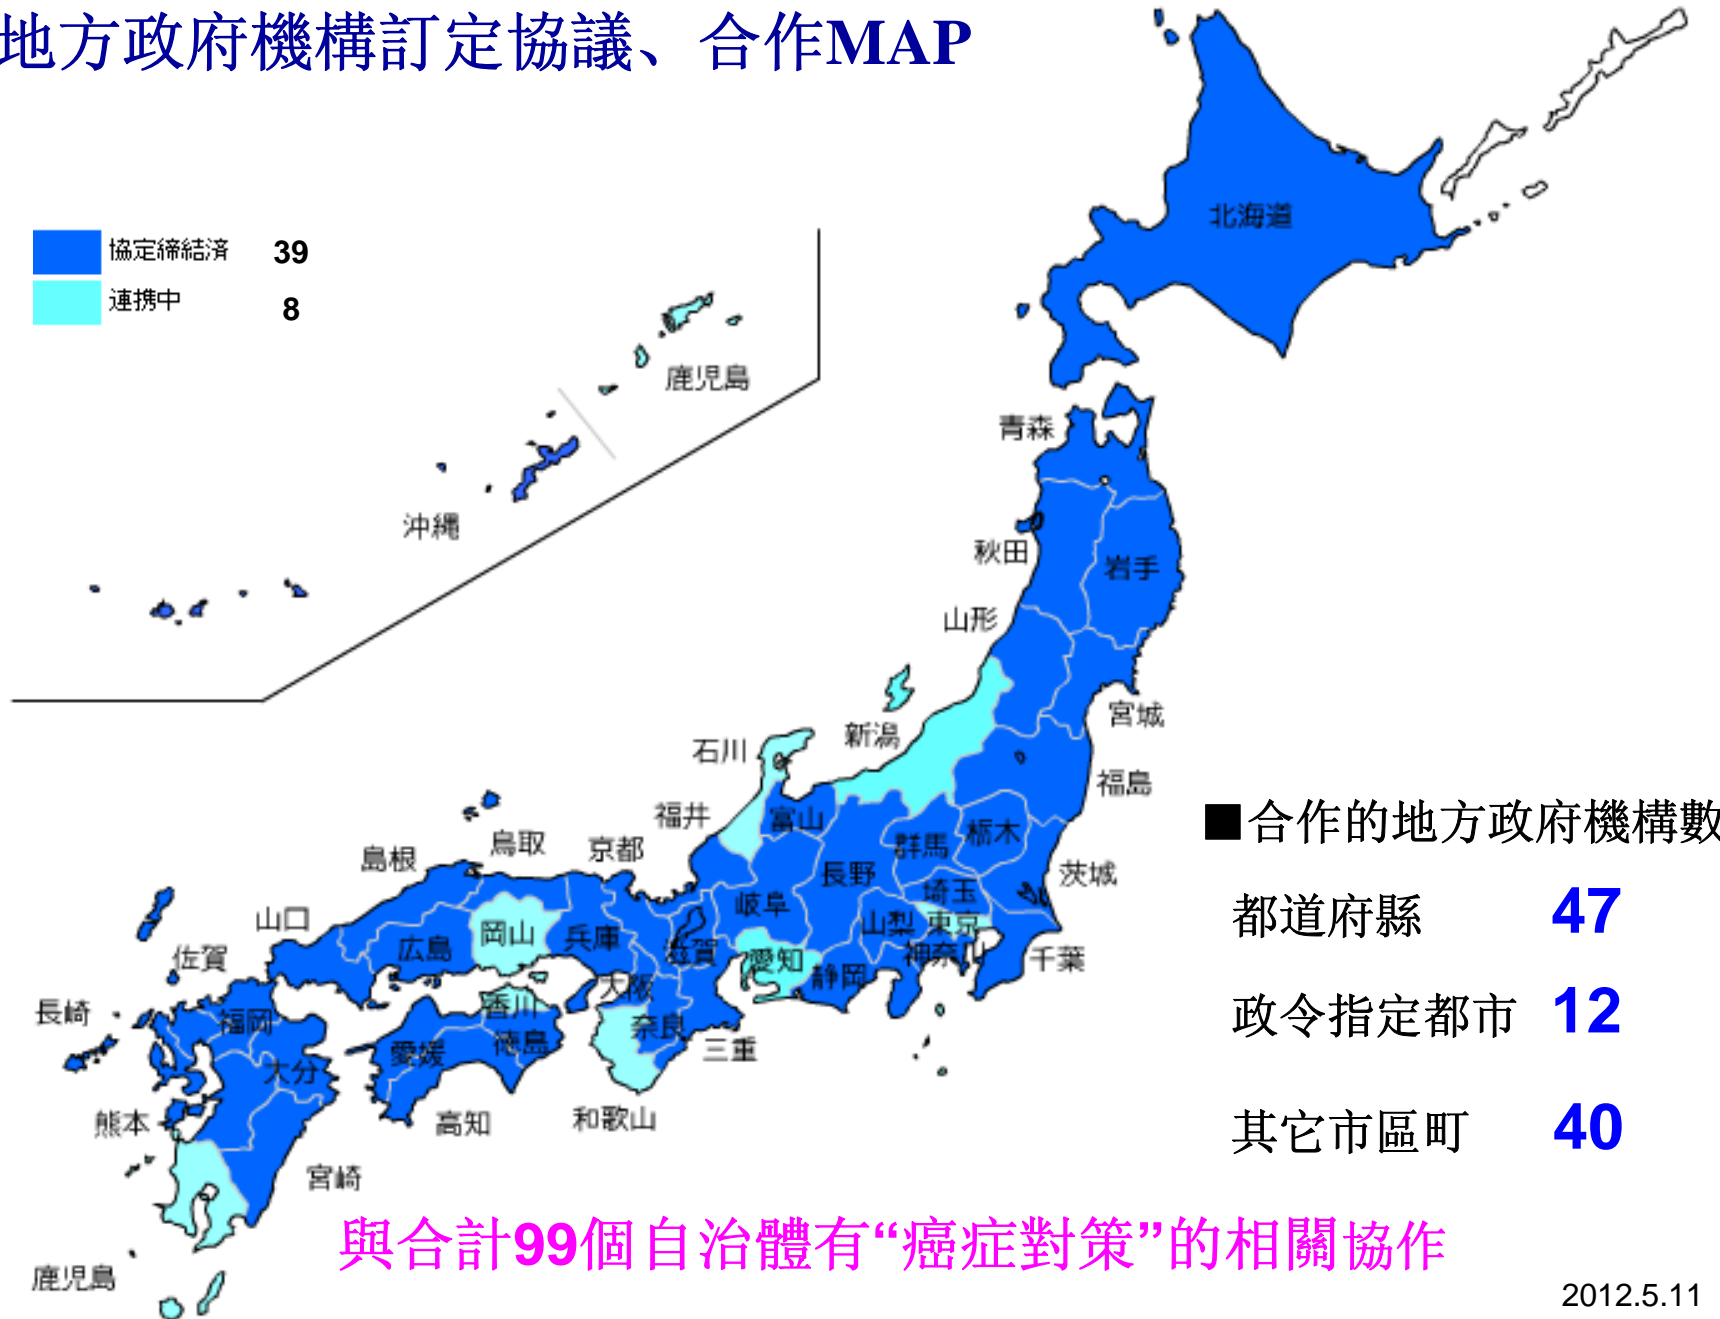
地方政府機構訂定協議、合作MAP

協定締結済 39
連携中 8

鹿児島
沖縄

北海道
青森
秋田
岩手
山形
宮城
新潟
福島
石川
富山
福井
群馬
栃木
茨城
島根
鳥取
京都
長野
埼玉
山口
岐阜
山梨
東京
佐賀
広島
岡山
兵庫
滋賀
愛知
神奈川
千葉
静岡
長崎
福岡
香川
大阪
奈良
大分
愛媛
徳島
三重
熊本
高知
和歌山
宮崎
鹿児島

■合作的地方政府機構數
都道府縣 47
政令指定都市 12
其它市區町 40

與合計99個自治體有“癌症對策”的相關協作

2012.5.11